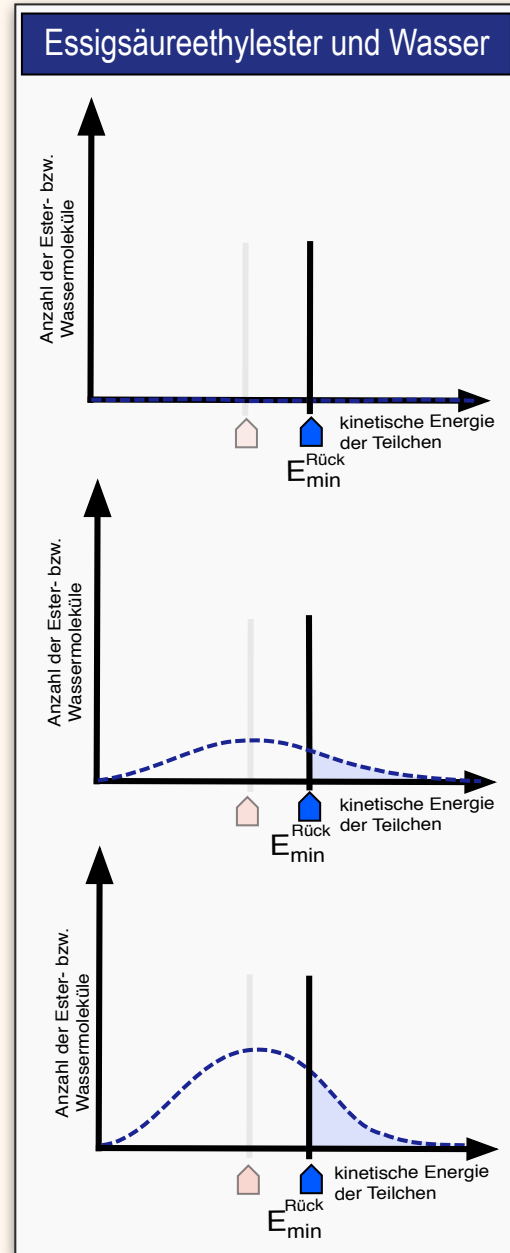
Essigsäureethylester und Wasser

Anzahl der Ester- bzw. Wassermoleküle

kinetische Energie der Teilchen

$E_{min}^{Rück}$

Anzahl der Ester- bzw. Wassermoleküle

kinetische Energie der Teilchen

$E_{min}^{Rück}$

Anzahl der Ester- bzw. Wassermoleküle

kinetische Energie der Teilchen

$E_{min}^{Rück}$